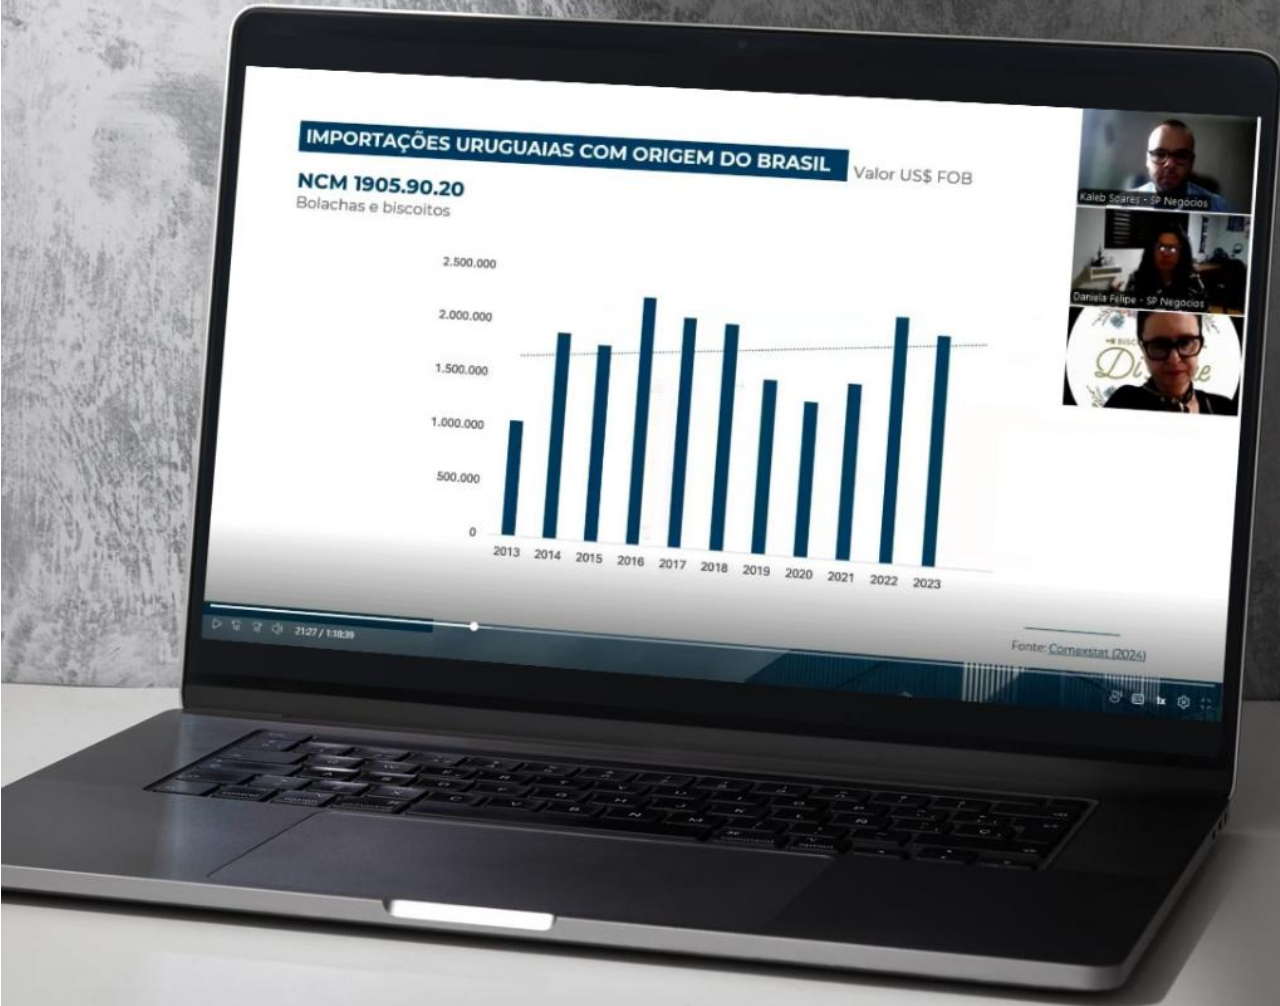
IMPORTAÇÕES URUGUAIAS COM ORIGEM DO BRASIL

Valor US$ FOB

NCM 1905.90.20

Bolachas e biscoitos

2.500.000
2.000.000
1.500.000
1.000.000
500.000
0

2013 2014 2015 2016 2017 2018 2019 2020 2021 2022 2023

Kaleb Soares - SP Negocios

Daniela Felipe - SP Negocios

Fonte: Comexstat (2024)

21:27 / 1:18:39

1x